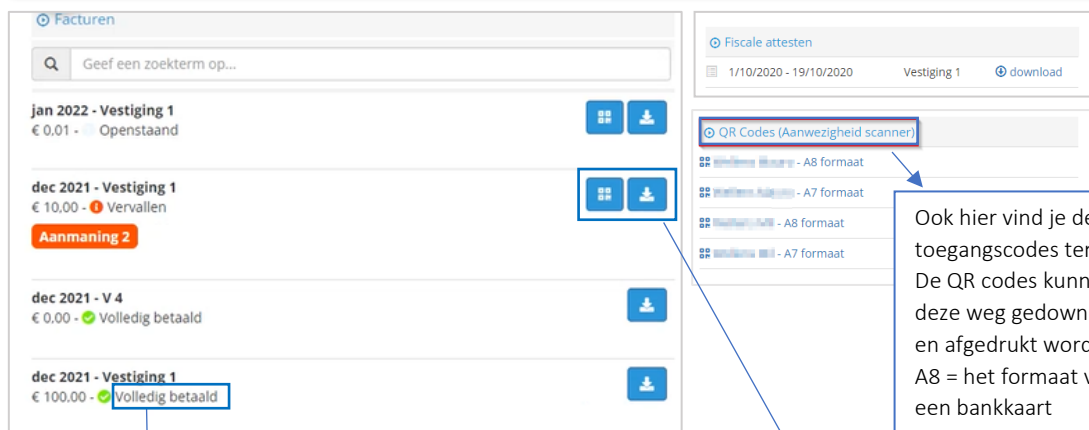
Facturen

Geef een zoekterm op...

jan 2022 - Vestiging 1
€ 0,01 - Openstaand

dec 2021 - Vestiging 1
€ 10,00 - Vervallen
Aanmaning 2

dec 2021 - V 4
€ 0,00 - Volledig betaald

dec 2021 - Vestiging 1
€ 100,00 - Volledig betaald

Fiscale attesten
1/10/2020 - 19/10/2020 Vestiging 1 download

QR Codes (Aanwezigheid scanner)
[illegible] - A8 formaat
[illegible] - A7 formaat
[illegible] - A8 formaat
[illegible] - A7 formaat

Ook hier vind je de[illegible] toegangscodes ter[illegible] De QR codes kunn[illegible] deze weg gedown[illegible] en afgedrukt word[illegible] A8 = het formaat v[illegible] een bankkaart